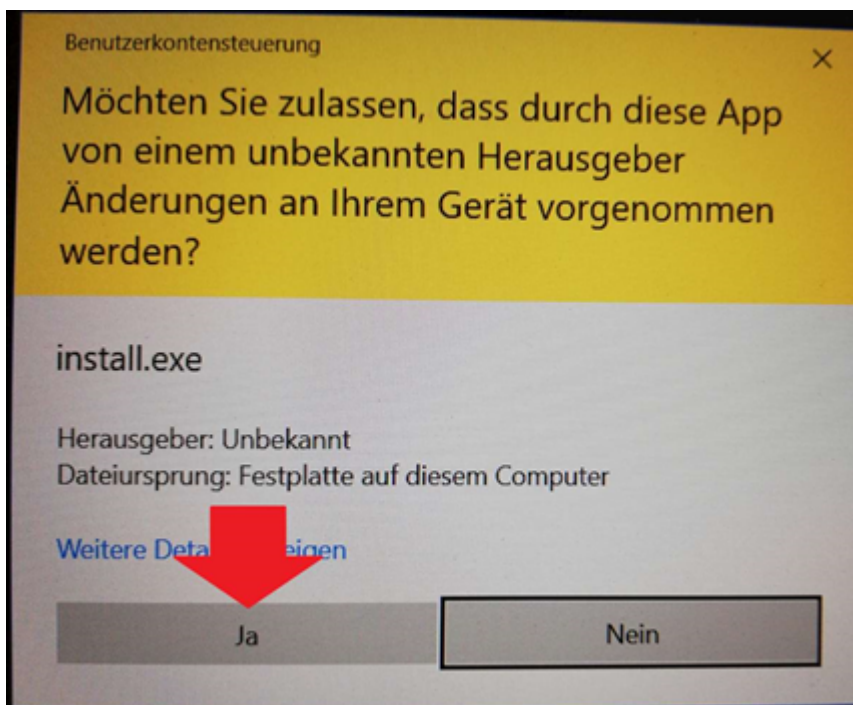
Benutzerkontensteuerung

×

Möchten Sie zulassen, dass durch diese App von einem unbekannten Herausgeber Änderungen an Ihrem Gerät vorgenommen werden?

install.exe

Herausgeber: Unbekannt
Dateiursprung: Festplatte auf diesem Computer

Weitere Deta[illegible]eigen

Ja

Nein